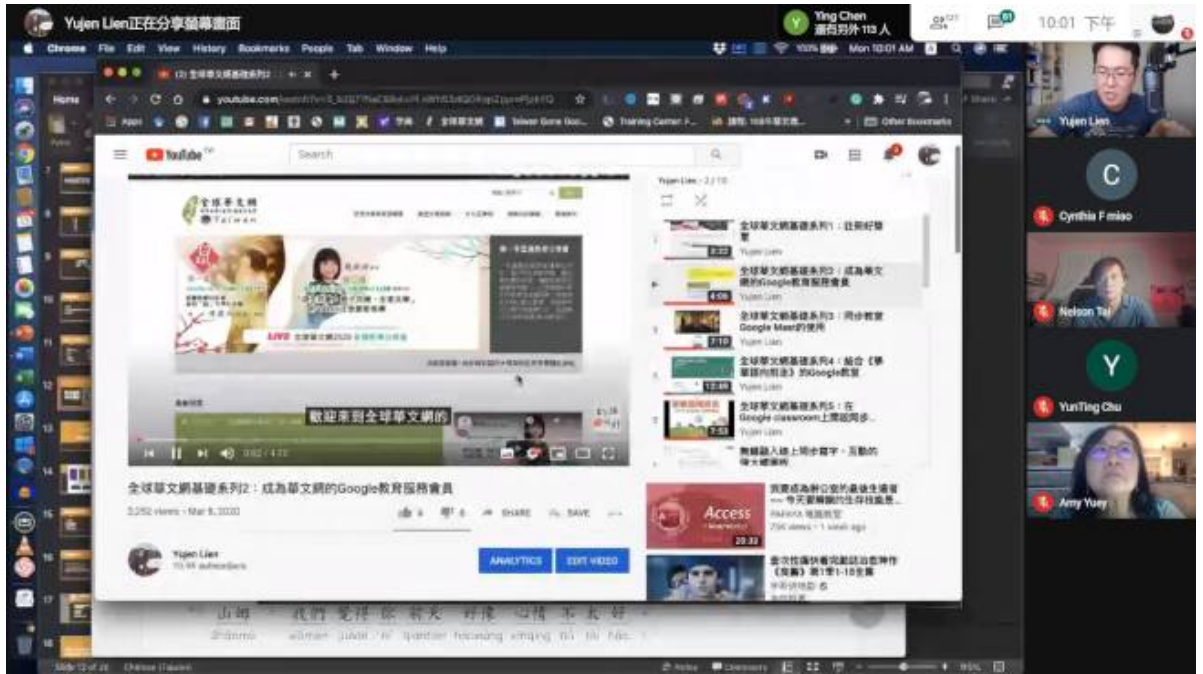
Yujen Lien正在分享螢幕畫面

Ying Chen
還有另外 113 人

10:01 下午

Chrome File Edit View History Bookmarks People Tab Window Help

Mon 10:01 AM

youtube.com

YouTube

Search

全球華文網
Taiwan

LIVE

歡迎來到全球華文網的

全球華文網基礎系列2：成為華文網的Google教育服務會員

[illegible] views • Mar 6, 2020

SHARE SAVE

Yujen Lien

ANALYTICS EDIT VIDEO

Yujen Lien • 2 / 10

全球華文網基礎系列1：註冊好幫

Yujen Lien

全球華文網基礎系列2：成為華文網的Google教育服務會員

4:05

Yujen Lien

全球華文網基礎系列3：同步教室 Google Meet的使用

7:10

Yujen Lien

全球華文網基礎系列4：結合《華語教向前走》的Google教室

12:49

Yujen Lien

全球華文網基礎系列5：在 Google classroom上建立同步...

7:53

Yujen Lien

無縫融入線上同步教學：互動的

Access

20:33

Yujen Lien

C

Cynthia F miao

Nelson Tai

Y

YunTing Chu

Amy Yuey

山姆 我們 覺得 你 蒼天 好像 心情 不太 好

Shānmǔ wǒmen juéde nǐ jīntiān hǎoxiàng xīnqíng bù tài hǎo

Slide 12 of 26

Notes Comments

95%